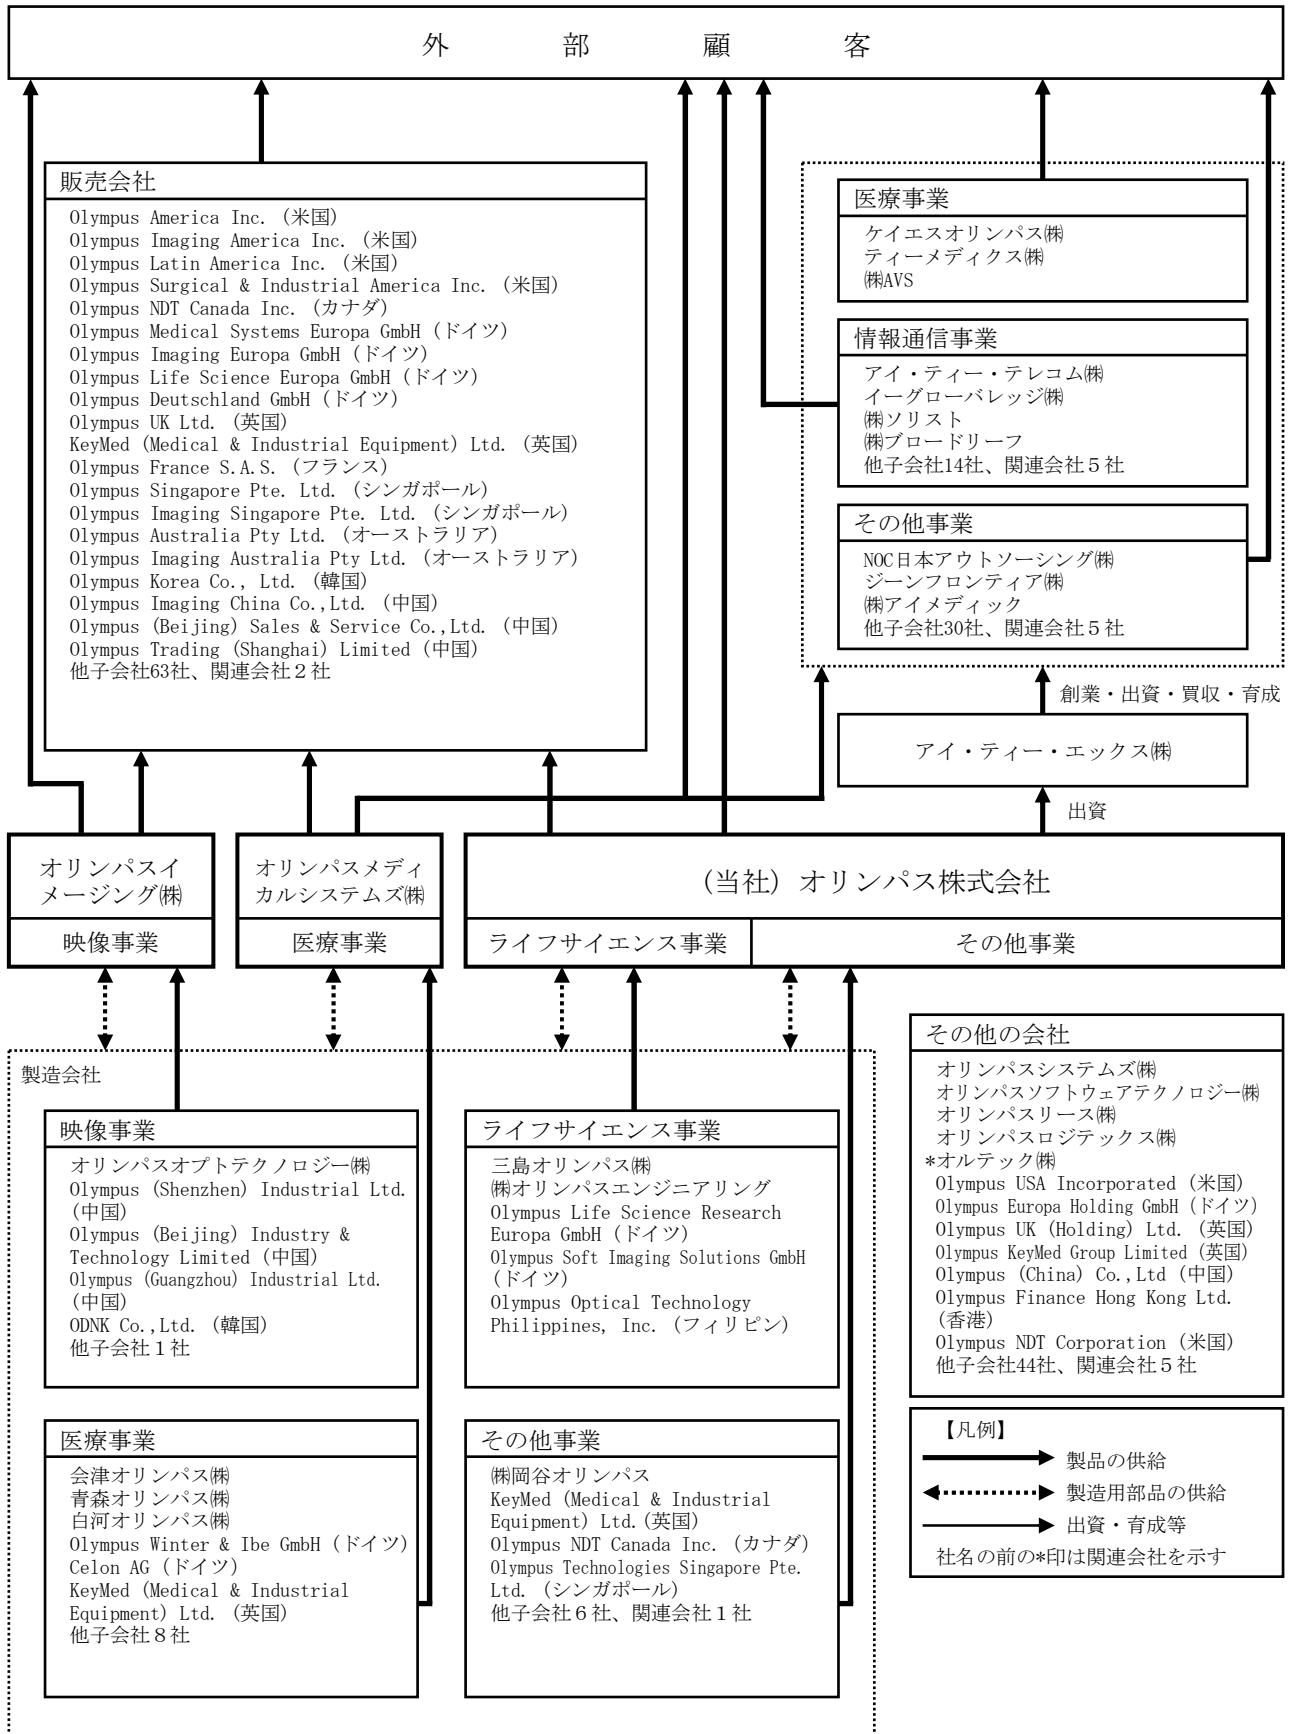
外　部　顧　客

販売会社
Olympus America Inc.（米国）
Olympus Imaging America Inc.（米国）
Olympus Latin America Inc.（米国）
Olympus Surgical & Industrial America Inc.（米国）
Olympus NDT Canada Inc.（カナダ）
Olympus Medical Systems Europa GmbH（ドイツ）
Olympus Imaging Europa GmbH（ドイツ）
Olympus Life Science Europa GmbH（ドイツ）
Olympus Deutschland GmbH（ドイツ）
Olympus UK Ltd.（英国）
KeyMed (Medical & Industrial Equipment) Ltd.（英国）
Olympus France S.A.S.（フランス）
Olympus Singapore Pte. Ltd.（シンガポール）
Olympus Imaging Singapore Pte. Ltd.（シンガポール）
Olympus Australia Pty Ltd.（オーストラリア）
Olympus Imaging Australia Pty Ltd.（オーストラリア）
Olympus Korea Co., Ltd.（韓国）
Olympus Imaging China Co.,Ltd.（中国）
Olympus (Beijing) Sales & Service Co.,Ltd.（中国）
Olympus Trading (Shanghai) Limited（中国）
他子会社63社、関連会社２社

医療事業
ケイエスオリンパス㈱
ティーメディクス㈱
㈱AVS

情報通信事業
アイ・ティー・テレコム㈱
イーグローバレッジ㈱
㈱ソリスト
㈱ブロードリーフ
他子会社14社、関連会社５社

その他事業
NOC日本アウトソーシング㈱
ジーンフロンティア㈱
㈱アイメディック
他子会社30社、関連会社５社

創業・出資・買収・育成

アイ・ティー・エックス㈱

出資

オリンパスイメージング㈱
映像事業

オリンパスメディカルシステムズ㈱
医療事業

（当社）オリンパス株式会社
ライフサイエンス事業　その他事業

製造会社

映像事業
オリンパスオプトテクノロジー㈱
Olympus (Shenzhen) Industrial Ltd.（中国）
Olympus (Beijing) Industry & Technology Limited（中国）
Olympus (Guangzhou) Industrial Ltd.（中国）
ODNK Co.,Ltd.（韓国）
他子会社１社

ライフサイエンス事業
三島オリンパス㈱
㈱オリンパスエンジニアリング
Olympus Life Science Research Europa GmbH（ドイツ）
Olympus Soft Imaging Solutions GmbH（ドイツ）
Olympus Optical Technology Philippines, Inc.（フィリピン）

医療事業
会津オリンパス㈱
青森オリンパス㈱
白河オリンパス㈱
Olympus Winter & Ibe GmbH（ドイツ）
Celon AG（ドイツ）
KeyMed (Medical & Industrial Equipment) Ltd.（英国）
他子会社８社

その他事業
㈱岡谷オリンパス
KeyMed (Medical & Industrial Equipment) Ltd.（英国）
Olympus NDT Canada Inc.（カナダ）
Olympus Technologies Singapore Pte. Ltd.（シンガポール）
他子会社６社、関連会社１社

その他の会社
オリンパスシステムズ㈱
オリンパスソフトウェアテクノロジー㈱
オリンパスリース㈱
オリンパスロジテックス㈱
*オルテック㈱
Olympus USA Incorporated（米国）
Olympus Europa Holding GmbH（ドイツ）
Olympus UK (Holding) Ltd.（英国）
Olympus KeyMed Group Limited（英国）
Olympus (China) Co.,Ltd（中国）
Olympus Finance Hong Kong Ltd.（香港）
Olympus NDT Corporation（米国）
他子会社44社、関連会社５社

【凡例】
製品の供給
製造用部品の供給
出資・育成等
社名の前の*印は関連会社を示す